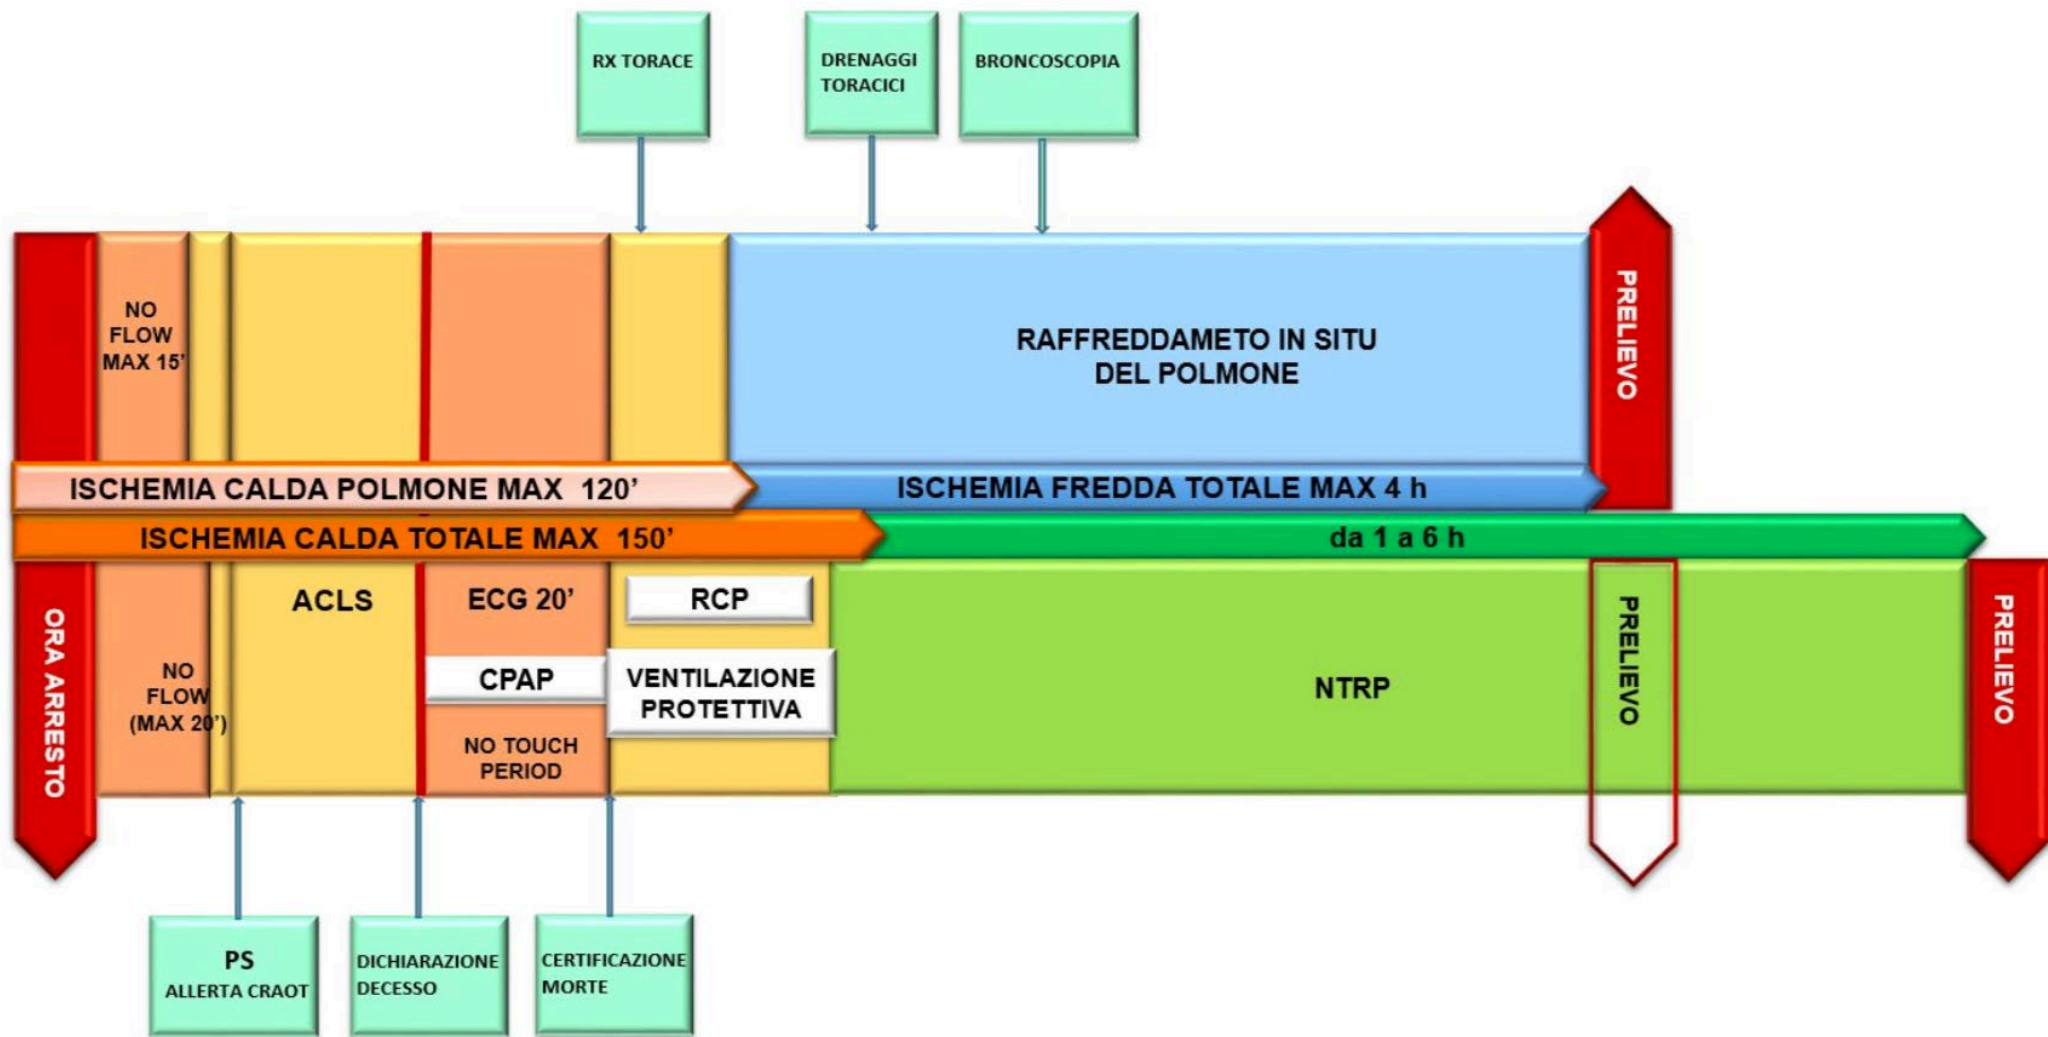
RX TORACE

DRENAGGI TORACICI

BRONCOSCOPIA

NO FLOW MAX 15'

RAFFREDDAMETO IN SITU DEL POLMONE

PRELIEVO

ISCHEMIA CALDA POLMONE MAX 120'

ISCHEMIA FREDDA TOTALE MAX 4 h

ISCHEMIA CALDA TOTALE MAX 150'

da 1 a 6 h

ORA ARRESTO

NO FLOW (MAX 20')

ACLS

ECG 20'

RCP

CPAP

VENTILAZIONE PROTETTIVA

NO TOUCH PERIOD

NTRP

PRELIEVO

PRELIEVO

PS ALLERTA CRAOT

DICHIARAZIONE DECESSO

CERTIFICAZIONE MORTE